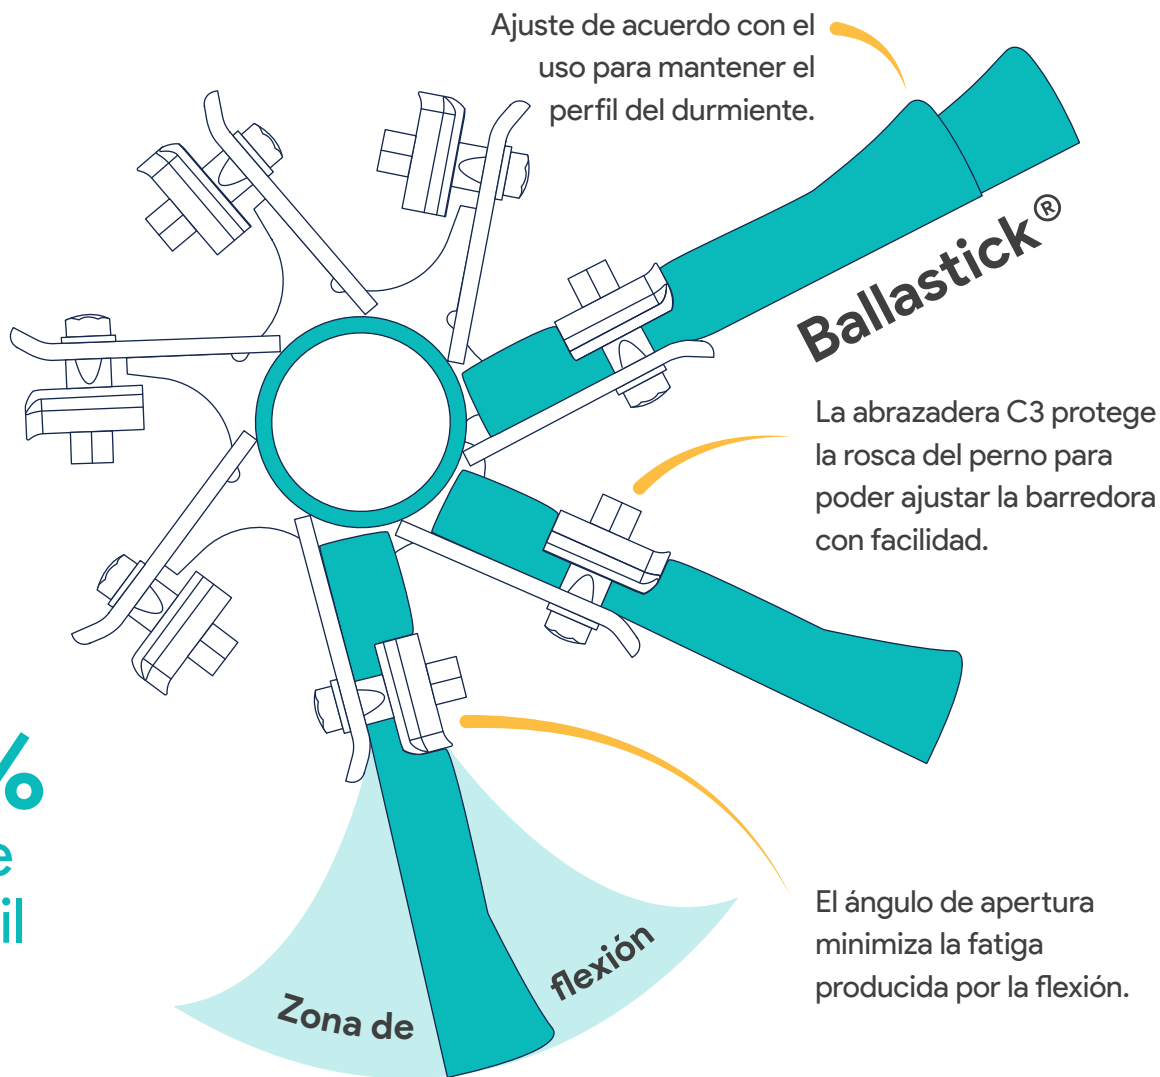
Ajuste de acuerdo con el uso para mantener el perfil del durmiente.

Ballastick®

La abrazadera C3 protege la rosca del perno para poder ajustar la barredora con facilidad.

%
e
il

El ángulo de apertura minimiza la fatiga producida por la flexión.

Zona de flexión